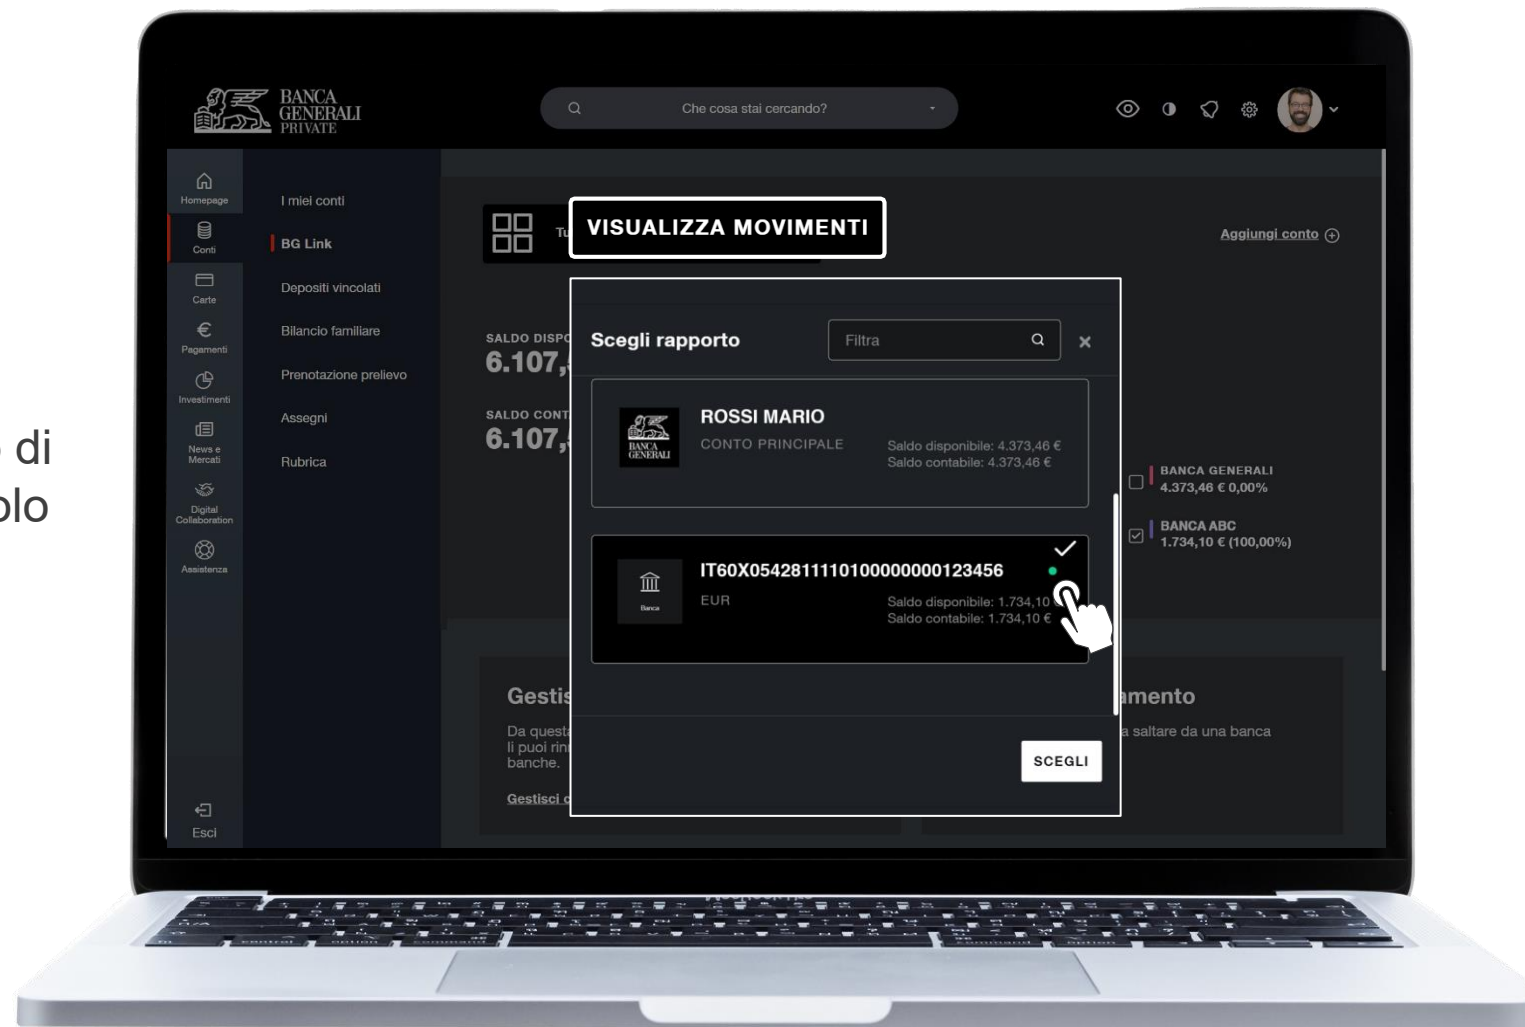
di
olo

BANCA GENERALI PRIVATE

Che cosa stai cercando?

Homepage
Conti
Carte
Pagamenti
Investimenti
News e Mercati
Digital Collaboration
Assistenza
Esci

I miei conti
BG Link
Depositi vincolati
Bilancio familiare
Prenotazione prelievo
Assegni
Rubrica

Tu

VISUALIZZA MOVIMENTI

Aggiungi conto

SALDO DISPO
6.107,

SALDO CONT
6.107,

Scegli rapporto

Filtra

ROSSI MARIO
CONTO PRINCIPALE
Saldo disponibile: 4.373,46 €
Saldo contabile: 4.373,46 €

IT60X0542811101000000123456
EUR
Saldo disponibile: 1.734,10
Saldo contabile: 1.734,10 €

Banca

SCEGLI

BANCA GENERALI
4.373,46 € 0,00%

BANCA ABC
1.734,10 € (100,00%)

Gestis
Da questa
li puoi rin
banche.

Gestisci c

amento
a saltare da una banca